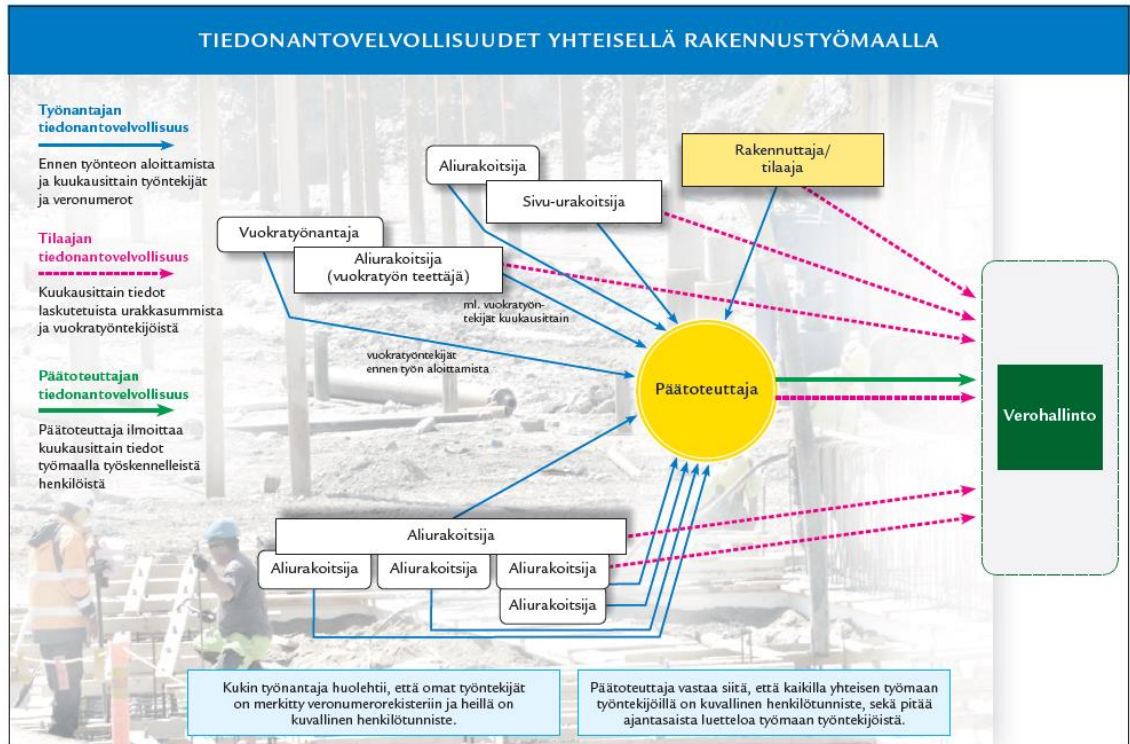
TIEDONANTOVELVOLLISUUDET YHTEISELLÄ RAKENNUSTYÖMAALLA

Työnantajan tiedonantovelvollisuus

Ennen työnteon aloittamista ja kuukausittain työntekijät ja veronumerot

Tilaajan tiedonantovelvollisuus

Kuukausittain tiedot laskutetuista urakkasummista ja vuokratyöntekijöistä

Päätoteuttajan tiedonantovelvollisuus

Päätoteuttaja ilmoittaa kuukausittain tiedot työmaalla työskennelleistä henkilöistä

Aliurakoitsija

Sivu-urakoitsija

Rakennuttaja/ tilaaja

Vuokratyönantaja

Aliurakoitsija (vuokratyön teettäjä)

ml. vuokratyöntekijät kuukausittain

vuokratyöntekijät ennen työn aloittamista

Päätoteuttaja

Verohallinto

Aliurakoitsija

Aliurakoitsija

Aliurakoitsija

Aliurakoitsija

Aliurakoitsija

Kukin työnantaja huolehtii, että omat työntekijät on merkitty veronumerorekisteriin ja heillä on kuvallinen henkilötunniste.

Päätoteuttaja vastaa siitä, että kaikilla yhteisen työmaan työntekijöillä on kuvallinen henkilötunniste, sekä pitää ajantasaista luetteloa työmaan työntekijöistä.